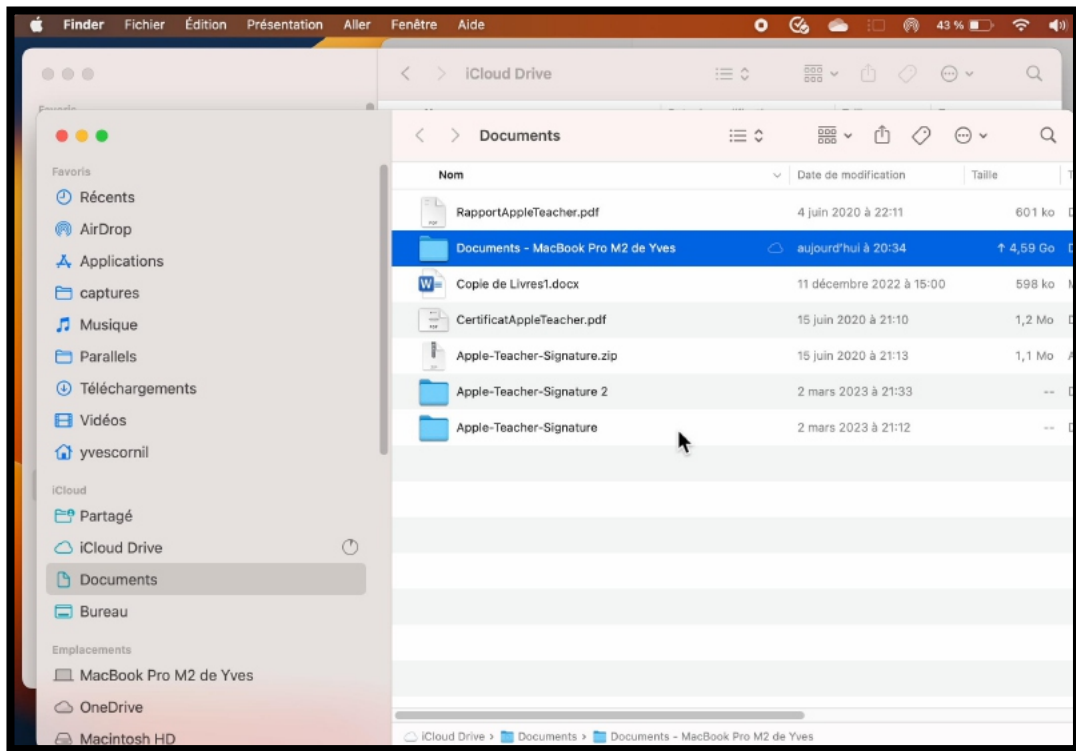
Finder Fichier Édition Présentation Aller Fenêtre Aide 43 %

iCloud Drive

Documents

Favoris
Récents
AirDrop
Applications
captures
Musique
Parallels
Téléchargements
Vidéos
yvescornil
iCloud
Partagé
iCloud Drive
Documents
Bureau
Emplacements
MacBook Pro M2 de Yves
OneDrive
Macintosh HD

| Nom | Date de modification | Taille |
|---|---|---|
| RapportAppleTeacher.pdf | 4 juin 2020 à 22:11 | 601 ko |
| Documents - MacBook Pro M2 de Yves | aujourd'hui à 20:34 | ↑ 4,59 Go |
| Copie de Livres1.docx | 11 décembre 2022 à 15:00 | 598 ko |
| CertificatAppleTeacher.pdf | 15 juin 2020 à 21:10 | 1,2 Mo |
| Apple-Teacher-Signature.zip | 15 juin 2020 à 21:13 | 1,1 Mo |
| Apple-Teacher-Signature 2 | 2 mars 2023 à 21:33 | -- |
| Apple-Teacher-Signature | 2 mars 2023 à 21:12 | -- |

iCloud Drive › Documents › Documents - MacBook Pro M2 de Yves